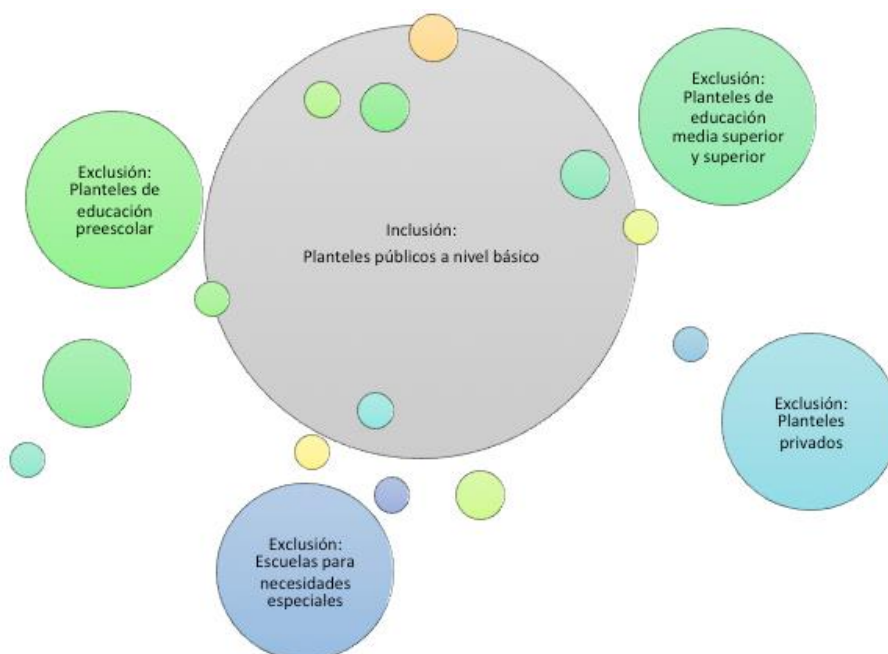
Exclusión: Planteles de educación media superior y superior

Exclusión: Planteles de educación preescolar

Inclusión:
Planteles públicos a nivel básico

Exclusión: Planteles privados

Exclusión: Escuelas para necesidades especiales